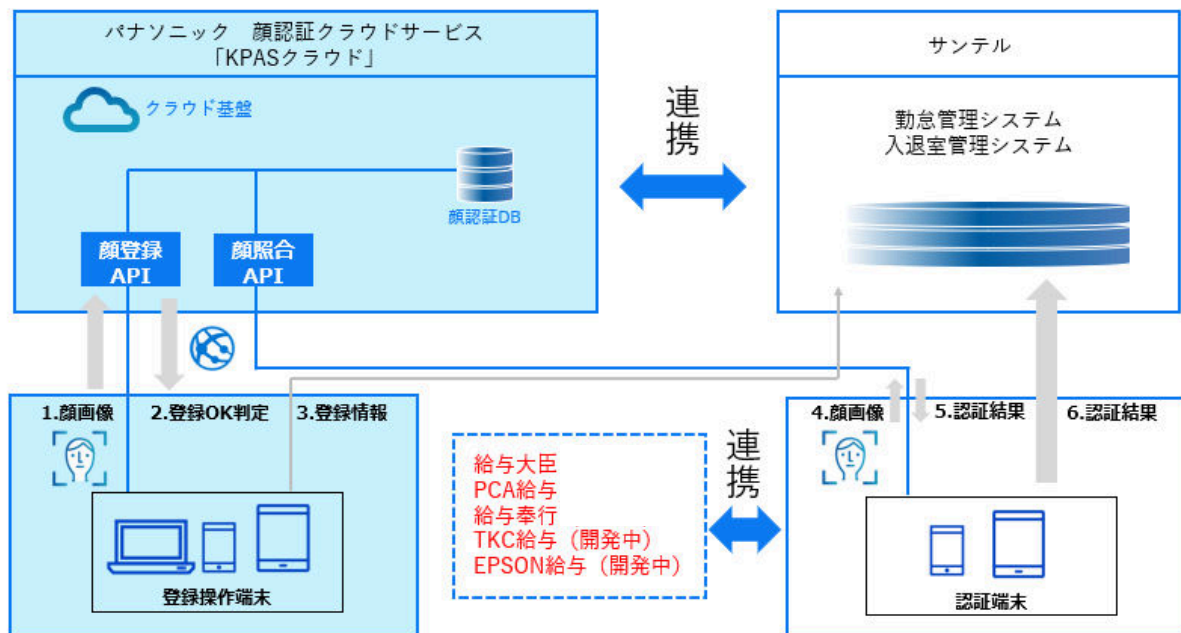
パナソニック　顔認証クラウドサービス
「KPASクラウド」

クラウド基盤

顔認証DB

顔登録
API

顔照合
API

連携

サンテル

勤怠管理システム
入退室管理システム

1.顔画像

2.登録OK判定

3.登録情報

登録操作端末

給与大臣
PCA給与
給与奉行
TKC給与（開発中）
EPSON給与（開発中）

連携

4.顔画像

5.認証結果

6.認証結果

認証端末